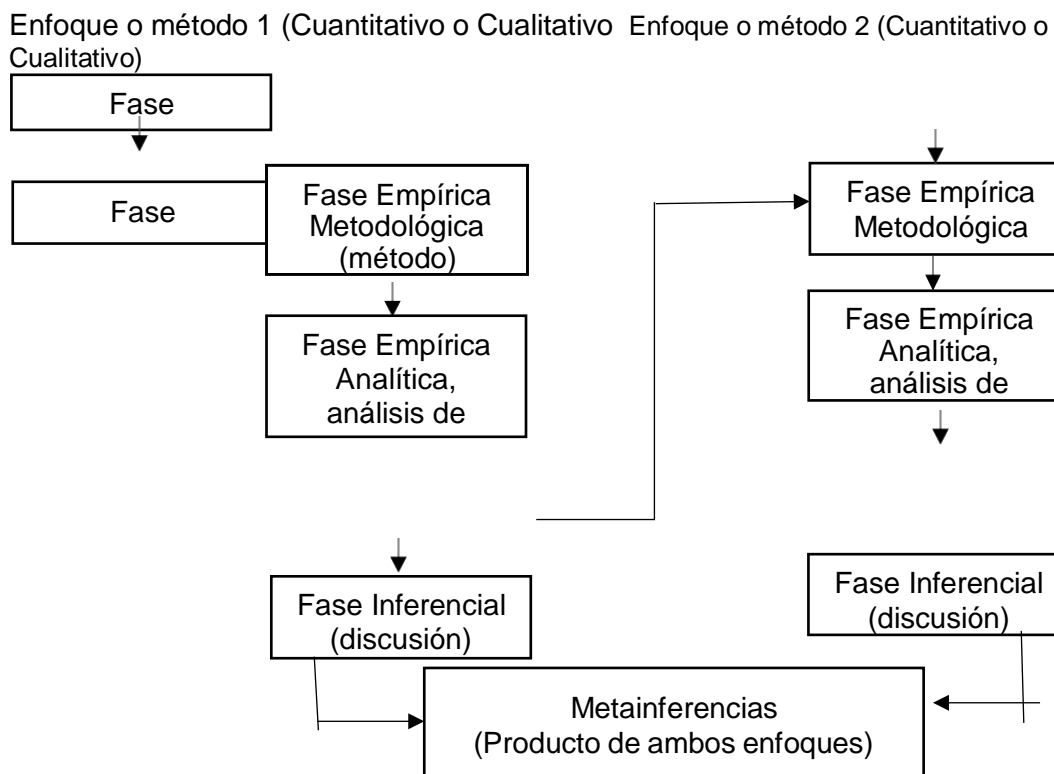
Enfoque o método 1 (Cuantitativo o Cualitativo Enfoque o método 2 (Cuantitativo o Cualitativo)

Fase

Fase

Fase Empírica Metodológica (método)

Fase Empírica Analítica, análisis de

Fase Empírica Metodológica

Fase Empírica Analítica, análisis de

Fase Inferencial (discusión)

Fase Inferencial (discusión)

Metainferencias (Producto de ambos enfoques)